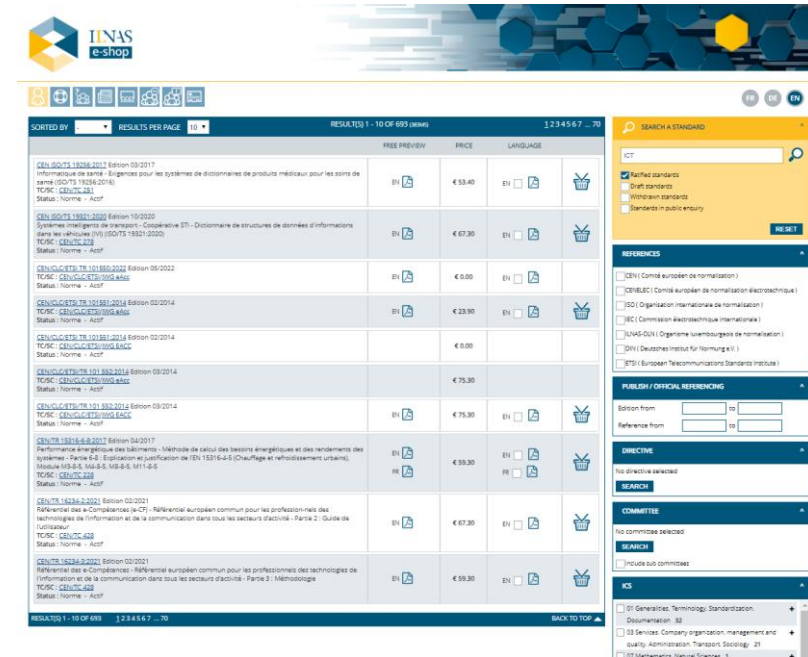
ILNAS
e-shop

FR DE EN

SORTED BY ▾ RESULTS PER PAGE 10 ▾ RESULT(S) 1 - 10 OF 693 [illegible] 1 2 3 4 5 6 7 ... 70

| | FREE PREVIEW | PRICE | LANGUAGE | |
|---|---|---|---|---|
| CEN ISO/TS 19256:2017 Edition 03/2017 Informatique de santé - Exigences pour les systèmes de dictionnaires de produits médicaux pour les soins de santé (ISO/TS 19256:2016) TC/SC : CEN/TC 251 Status : Norme - Actif | EN | € 53.40 | EN | |
| CEN ISO/TS 19321:2020 Edition 10/2020 Systèmes intelligents de transport - Coopérative STI - Dictionnaire de structures de données d'informations dans les véhicules (IVI) (ISO/TS 19321:2020) TC/SC : CEN/TC 278 Status : Norme - Actif | EN | € 67.30 | EN | |
| CEN/CLC/ETSI TR 101550:2022 Edition 05/2022 TC/SC : CEN/CLC/ETSI/JWG eAcc Status : Norme - Actif | EN | € 0.00 | EN | |
| CEN/CLC/ETSI TR 101551:2014 Edition 02/2014 TC/SC : CEN/CLC/ETSI/JWG eAcc Status : Norme - Actif | EN | € 23.90 | EN | |
| CEN/CLC/ETSI TR 101551:2014 Edition 02/2014 TC/SC : CEN/CLC/ETSI/JWG EACC Status : Norme - Actif | | € 0.00 | | |
| CEN/CLC/ETSI/TR 101 552:2014 Edition 03/2014 TC/SC : CEN/CLC/ETSI/JWG eAcc Status : Norme - Actif | | € 75.30 | | |
| CEN/CLC/ETSI TR 101 552:2014 Edition 03/2014 TC/SC : CEN/CLC/ETSI/JWG EACC Status : Norme - Actif | EN | € 75.30 | EN | |
| CEN/TR 15316-6-8:2017 Edition 04/2017 Performance énergétique des bâtiments - Méthode de calcul des besoins énergétiques et des rendements des systèmes - Partie 6-8 : Explication et justification de l'EN 15316-4-5 (Chauffage et refroidissement urbains), Module M3-8-5, M4-8-5, M8-8-5, M11-8-5 TC/SC : CEN/TC 228 Status : Norme - Actif | EN FR | € 59.30 | EN FR | |
| CEN/TR 16234-2:2021 Edition 02/2021 Référentiel des e-Compétences (e-CF) - Référentiel européen commun pour les profession-nels des technologies de l'information et de la communication dans tous les secteurs d'activité - Partie 2 : Guide de l'utilisateur TC/SC : CEN/TC 428 Status : Norme - Actif | EN | € 67.30 | EN | |
| CEN/TR 16234-3:2021 Edition 02/2021 Référentiel des e-Compétences - Référentiel européen commun pour les professionnels des technologies de l'information et de la communication dans tous les secteurs d'activité - Partie 3 : Méthodologie TC/SC : CEN/TC 428 Status : Norme - Actif | EN | € 59.30 | EN | |

RESULT(S) 1 - 10 OF 693 1 2 3 4 5 6 7 ... 70 BACK TO TOP

SEARCH A STANDARD
ICT
Ratified standards
Draft standards
Withdrawn standards
Standards in public enquiry
RESET

REFERENCES
CEN ( Comité européen de normalisation )
CENELEC ( Comité européen de normalisation électrotechnique )
ISO ( Organisation internationale de normalisation )
IEC ( Commission électrotechnique internationale )
ILNAS-OLN ( Organisme luxembourgeois de normalisation )
DIN ( Deutsches Institut für Normung e.V. )
ETSI ( European Telecommunications Standards Institute )

PUBLISH / OFFICIAL REFERENCING
Edition from to
Reference from to

DIRECTIVE
No directive selected
SEARCH

COMMITTEE
No committee selected
SEARCH
Include sub committees

ICS
01 Generalities. Terminology. Standardization. Documentation 32
03 Services. Company organization, management and quality. Administration. Transport. Sociology 21
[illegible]